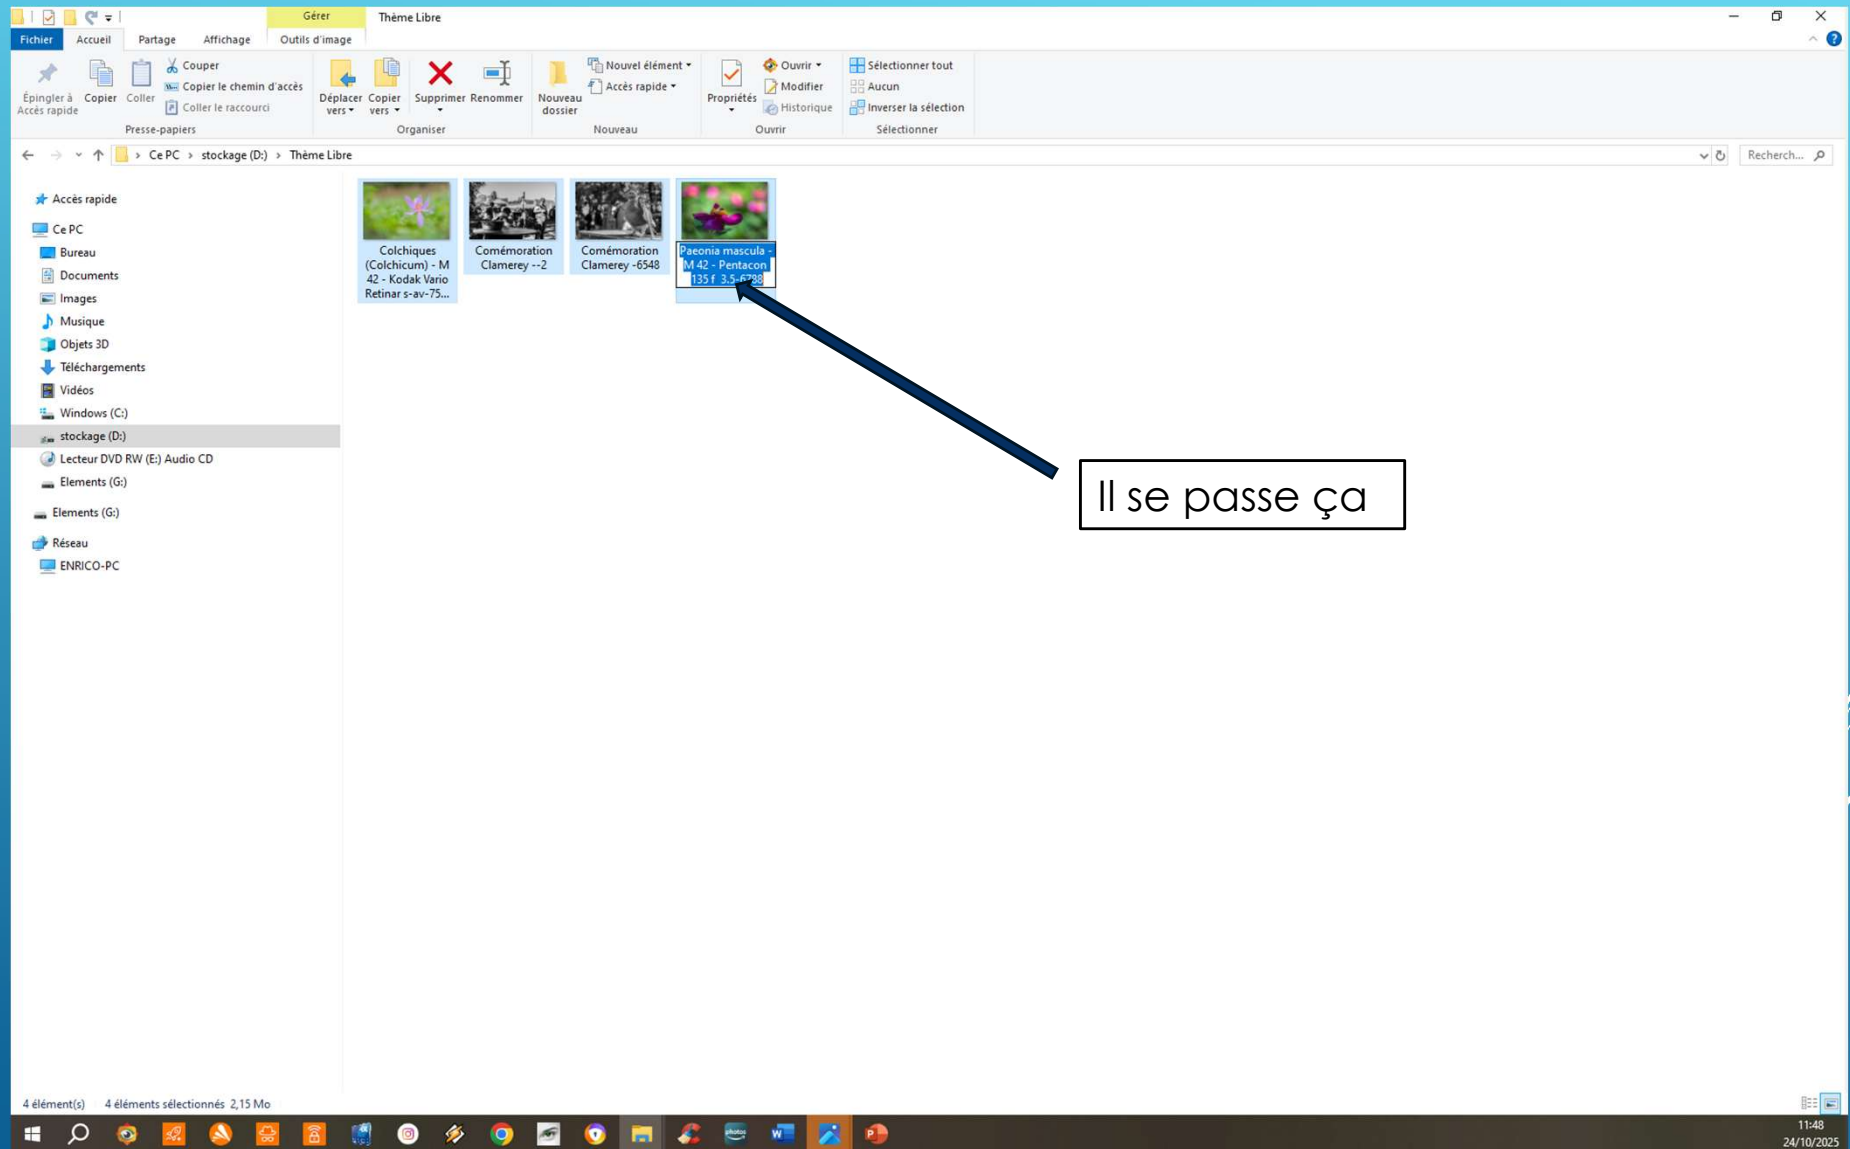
Gérer Thème Libre

Fichier Accueil Partage Affichage Outils d'image

Épingler à Accès rapide Copier Coller Couper Copier le chemin d'accès Coller le raccourci Presse-papiers

Déplacer vers Copier vers Supprimer Renommer Organiser

Nouveau dossier Nouvel élément Accès rapide Nouveau

Propriétés Ouvrir Modifier Historique Ouvrir

Sélectionner tout Aucun Inverser la sélection Sélectionner

Ce PC > stockage (D:) > Thème Libre

Recherch...

Accès rapide
Ce PC
Bureau
Documents
Images
Musique
Objets 3D
Téléchargements
Vidéos
Windows (C:)
stockage (D:)
Lecteur DVD RW (E:) Audio CD
Elements (G:)
Elements (G:)
Réseau
ENRICO-PC

Colchiques (Colchicum) - M 42 - Kodak Vario Retinar s-av-75...

Comémoration Clamerey --2

Comémoration Clamerey -6548

Paeonia mascula - M 42 - Pentacon 135 f 3.5-6798

Il se passe ça

4 élément(s) 4 éléments sélectionnés 2,15 Mo

11:48
24/10/2025